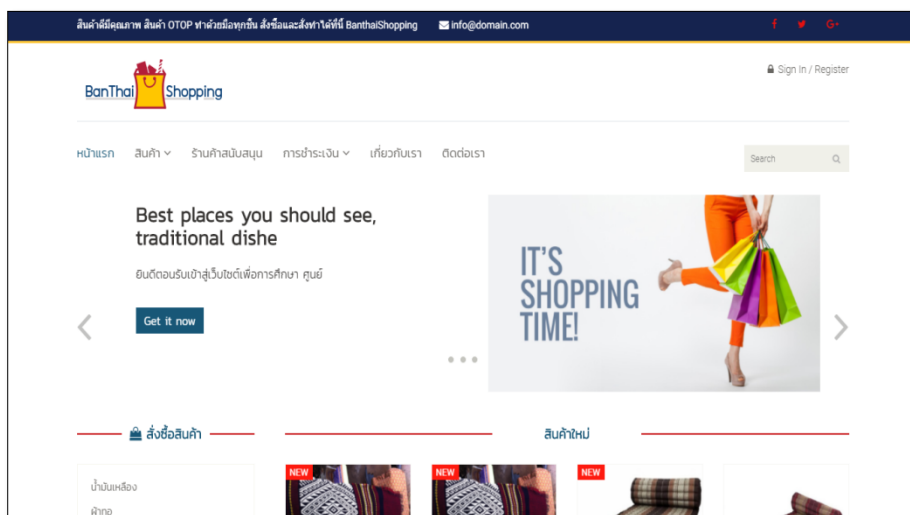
สินค้าดีมีคุณภาพ สินค้า OTOP ทำด้วยมือทุกชิ้น สั่งซื้อและสั่งทำได้ที่นี่ BanthaiShopping info@domain.com

f G+

BanThai Shopping

Sign In / Register

หน้าแรก สินค้า ร้านค้าสนับสนุน การชำระเงิน เกี่ยวกับเรา ติดต่อเรา

Search

Best places you should see, traditional dishe

ยินดีตอนรับเข้าสู่เว็บไซต์เพื่อการศึกษา ศูนย์

Get it now

IT'S SHOPPING TIME!

สั่งซื้อสินค้า

สินค้าใหม่

น้ำมันเหลือง

ผ้าทอ

NEW

NEW

NEW